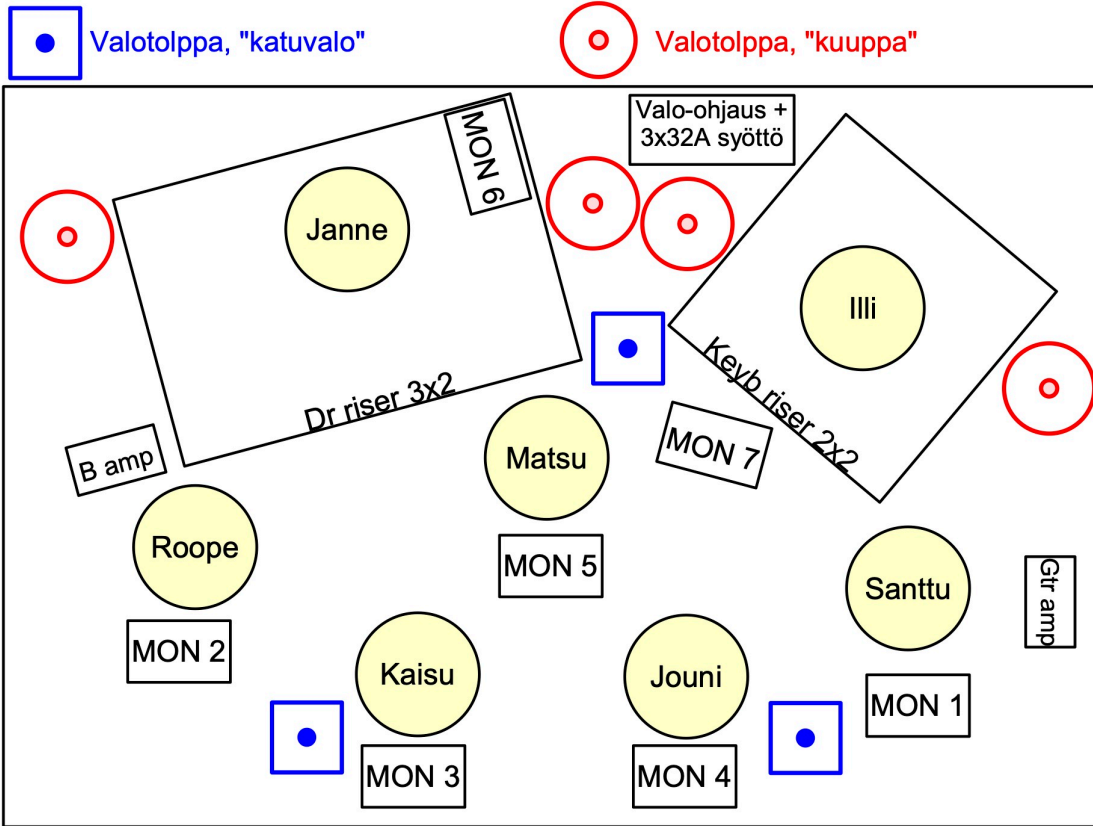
Valotolppa, "katuvalo"

Valotolppa, "kuuppa"

Valo-ohjaus + 3x32A syöttö

MON 6

Janne

Dr riser 3x2

Illi

Keyb riser 2x2

B amp

Matsu

MON 7

Roope

MON 5

Santtu

Gtr amp

MON 2

Kaisu

Jouni

MON 1

MON 3

MON 4